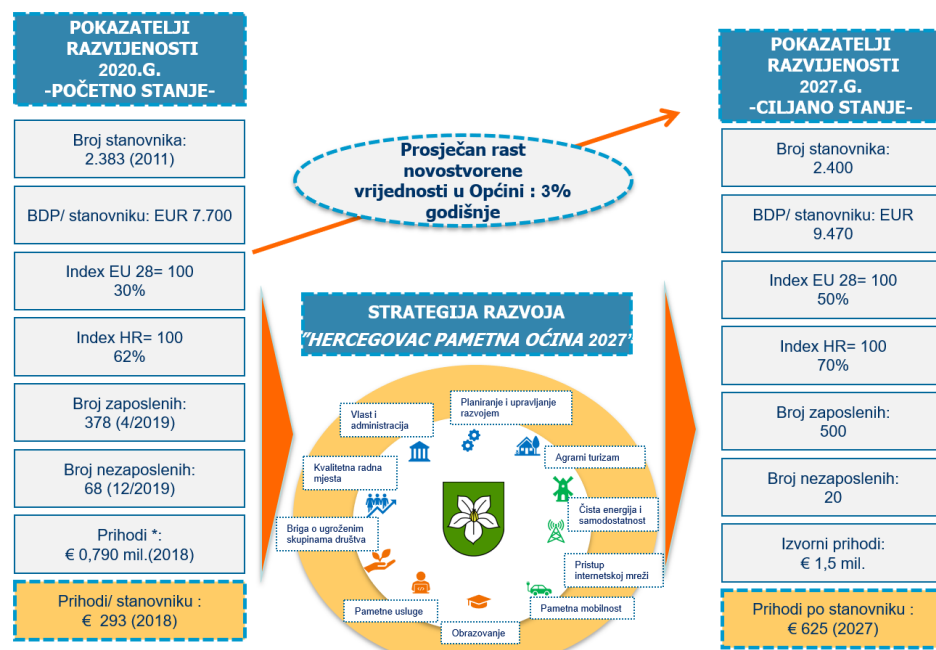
POKAZATELJI RAZVIJENOSTI 2020.G. -POČETNO STANJE-

Broj stanovnika: 2.383 (2011)

BDP/ stanovniku: EUR 7.700

Index EU 28= 100 30%

Index HR= 100 62%

Broj zaposlenih: 378 (4/2019)

Broj nezaposlenih: 68 (12/2019)

Prihodi *: € 0,790 mil.(2018)

Prihodi/ stanovniku : € 293 (2018)

Prosječan rast novostvorene vrijednosti u Općini : 3% godišnje

STRATEGIJA RAZVOJA
"HERCEGOVAC PAMETNA OĆINA 2027"

Vlast i administracija

Planiranje i upravljanje razvojem

Agrarni turizam

Kvalitetna radna mjesta

Čista energija i samodostatnost

Briga o ugroženim skupinama društva

Pristup internetskoj mreži

Pametna mobilnost

Pametne usluge

Obrazovanje

POKAZATELJI RAZVIJENOSTI 2027.G. -CILJANO STANJE-

Broj stanovnika: 2.400

BDP/ stanovniku: EUR 9.470

Index EU 28= 100 50%

Index HR= 100 70%

Broj zaposlenih: 500

Broj nezaposlenih: 20

Izvorni prihodi: € 1,5 mil.

Prihodi po stanovniku : € 625 (2027)